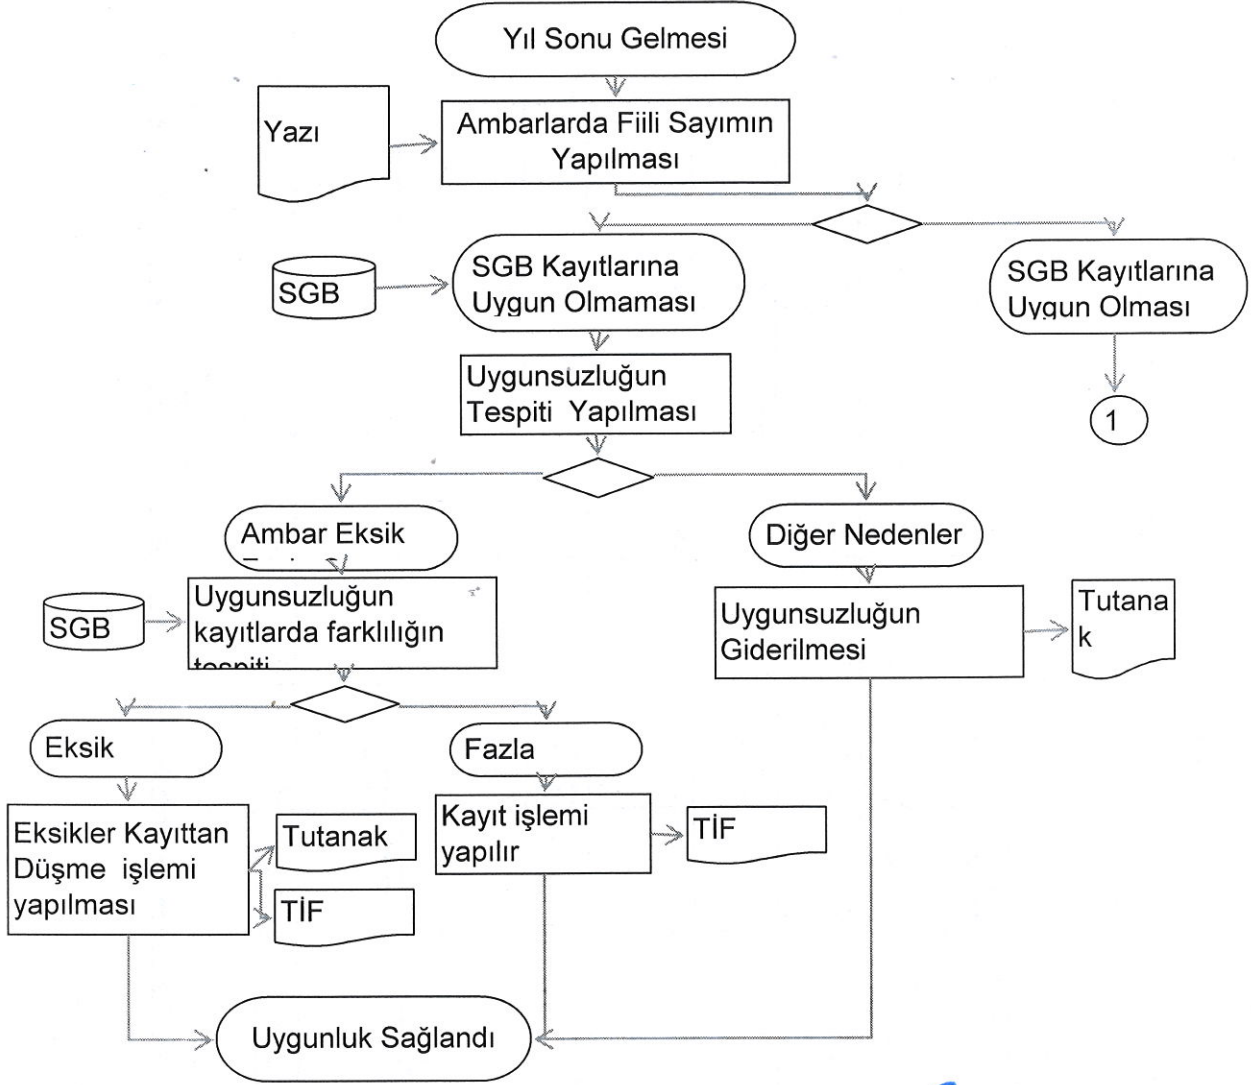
Yıl Sonu Gelmesi

Yazı

Ambarlarda Fiili Sayımın Yapılması

SGB

SGB Kayıtlarına Uygun Olmaması

SGB Kayıtlarına Uygun Olması

1

Uygunsuzluğun Tespiti Yapılması

Ambar Eksik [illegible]

Diğer Nedenler

SGB

Uygunsuzluğun kayıtlarda farklılığın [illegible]

Uygunsuzluğun Giderilmesi

Tutana k

Eksik

Fazla

Eksikler Kayıttan Düşme işlemi yapılması

Tutanak

TİF

Kayıt işlemi yapılır

TİF

Uygunluk Sağlandı